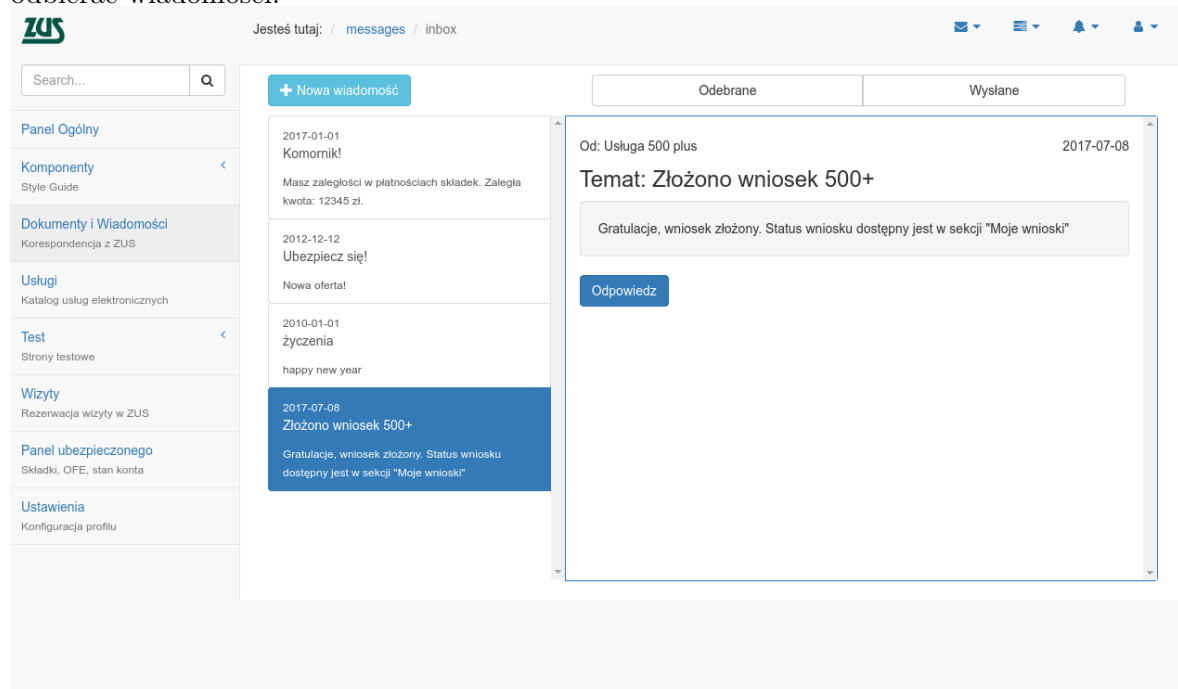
odbierać wiadomości.

ZUS

Jesteś tutaj: / messages / inbox

Search...

Panel Ogólny

Komponenty
Style Guide

Dokumenty i Wiadomości
Korespondencja z ZUS

Usługi
Katalog usług elektronicznych

Test
Strony testowe

Wizyty
Rezerwacja wizyty w ZUS

Panel ubezpieczonego
Składki, OFE, stan konta

Ustawienia
Konfiguracja profilu

+ Nowa wiadomość

Odebrane | Wysłane

2017-01-01
Komornik!
Masz zaległości w płatnościach składek. Zaległa kwota: 12345 zł.

2012-12-12
Ubezpiecz się!
Nowa oferta!

2010-01-01
życzenia
happy new year

2017-07-08
Złożono wniosek 500+
Gratulacje, wniosek złożony. Status wniosku dostępny jest w sekcji "Moje wnioski"

Od: Usługa 500 plus
2017-07-08

Temat: Złożono wniosek 500+

Gratulacje, wniosek złożony. Status wniosku dostępny jest w sekcji "Moje wnioski"

Odpowiedz